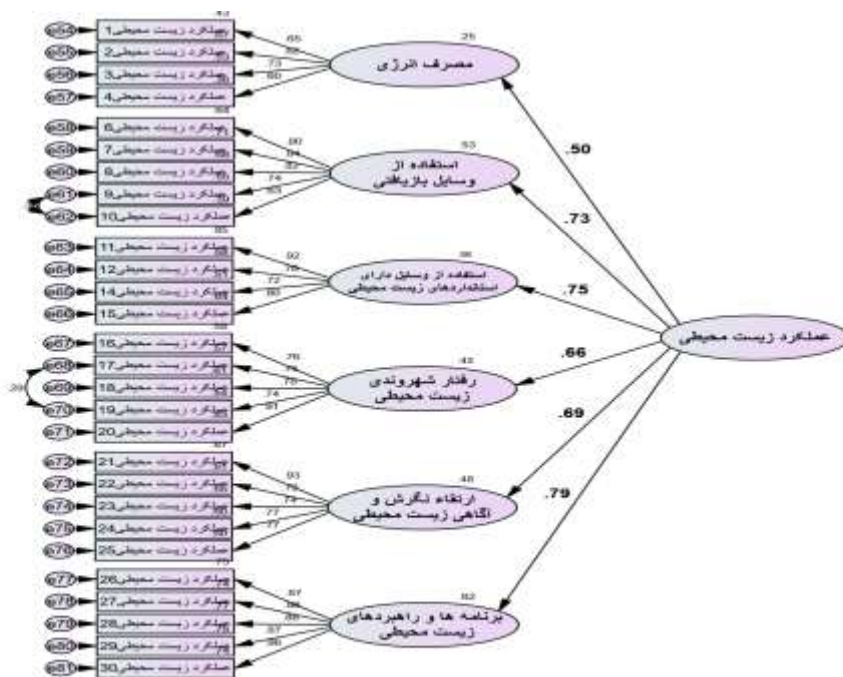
e54 عملکرد زیست محیطی1
e55 عملکرد زیست محیطی2
e56 عملکرد زیست محیطی3
e57 عملکرد زیست محیطی4
.66
.73
.80
25
مصرف انرژی
.50

e58 عملکرد زیست محیطی6
e59 عملکرد زیست محیطی7
e60 عملکرد زیست محیطی8
e61 عملکرد زیست محیطی9
e62 عملکرد زیست محیطی10
.80
.74
.63
53
استفاده از وسایل بازیافتی
.73

e63 عملکرد زیست محیطی11
e64 عملکرد زیست محیطی12
e65 عملکرد زیست محیطی14
e66 عملکرد زیست محیطی15
.92
.72
.80
استفاده از وسایل دارای استانداردهای زیست محیطی
.75

e67 عملکرد زیست محیطی16
e68 عملکرد زیست محیطی17
e69 عملکرد زیست محیطی18
e70 عملکرد زیست محیطی19
e71 عملکرد زیست محیطی20
.29
.76
.75
.74
.81
43
رفتار شهروندی زیست محیطی
.66

عملکرد زیست محیطی

e72 عملکرد زیست محیطی21
e73 عملکرد زیست محیطی22
e74 عملکرد زیست محیطی23
e75 عملکرد زیست محیطی24
e76 عملکرد زیست محیطی25
.83
.77
.77
48
ارتقاء نگرش و آگاهی زیست محیطی
.69

e77 عملکرد زیست محیطی26
e78 عملکرد زیست محیطی27
e79 عملکرد زیست محیطی28
e80 عملکرد زیست محیطی29
e81 عملکرد زیست محیطی30
.87
.88
.87
62
برنامه ها و راهبردهای زیست محیطی
.79